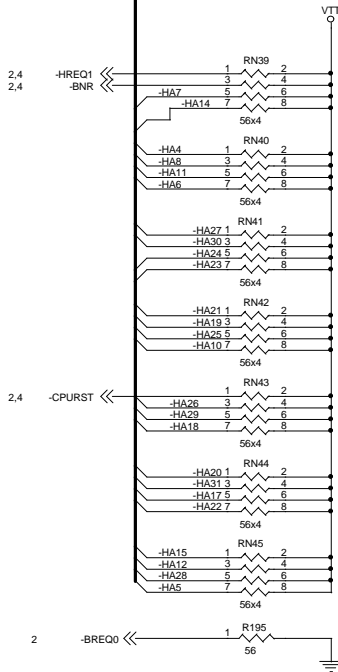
VTT

2,4 -HREQ1
2,4 -BNR

RN39
1 2
3 4
-HA7 5 6
-HA14 7 8
56x4

RN40
-HA4 1 2
-HA8 3 4
-HA11 5 6
-HA6 7 8
56x4

RN41
-HA27 1 2
-HA30 3 4
-HA24 5 6
-HA23 7 8
56x4

RN42
-HA21 1 2
-HA19 3 4
-HA25 5 6
-HA10 7 8
56x4

2,4 -CPURST

RN43
1 2
-HA26 3 4
-HA29 5 6
-HA18 7 8
56x4

RN44
-HA20 1 2
-HA31 3 4
-HA17 5 6
-HA22 7 8
56x4

RN45
-HA15 1 2
-HA12 3 4
-HA28 5 6
-HA5 7 8
56x4

2 -BREQ0

R195
1 2
56